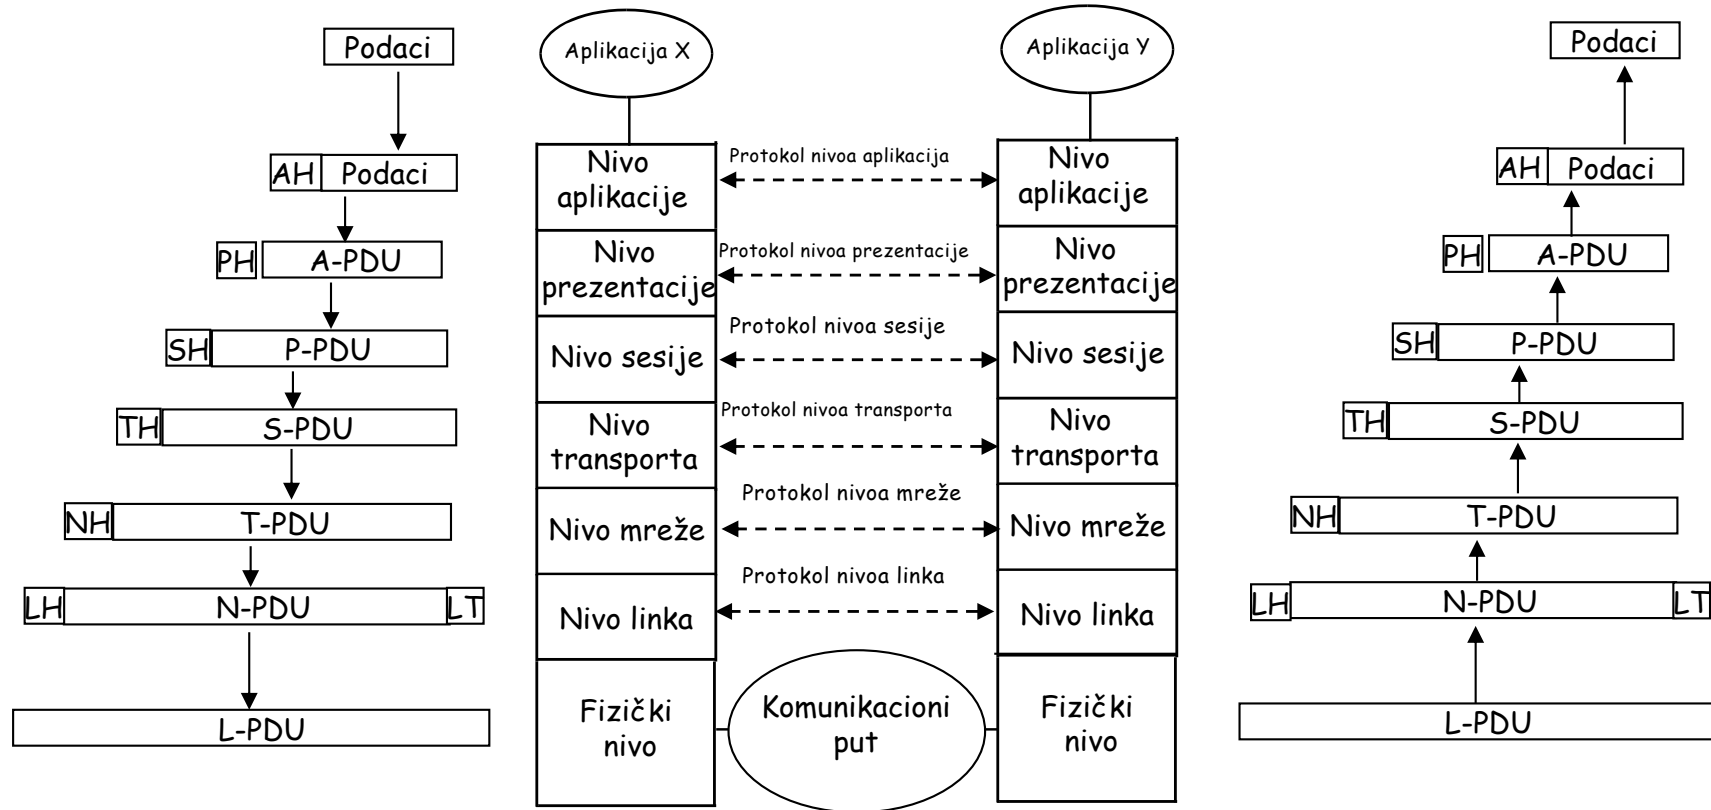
Podaci

AH Podaci

PH A-PDU

SH P-PDU

TH S-PDU

NH T-PDU

LH N-PDU LT

L-PDU

Aplikacija X

Aplikacija Y

Nivo aplikacije

Protokol nivoa aplikacija

Nivo aplikacije

Nivo prezentacije

Protokol nivoa prezentacije

Nivo prezentacije

Nivo sesije

Protokol nivoa sesije

Nivo sesije

Nivo transporta

Protokol nivoa transporta

Nivo transporta

Nivo mreže

Protokol nivoa mreže

Nivo mreže

Nivo linka

Protokol nivoa linka

Nivo linka

Fizički nivo

Komunikacioni put

Fizički nivo

Podaci

AH Podaci

PH A-PDU

SH P-PDU

TH S-PDU

NH T-PDU

LH N-PDU LT

L-PDU